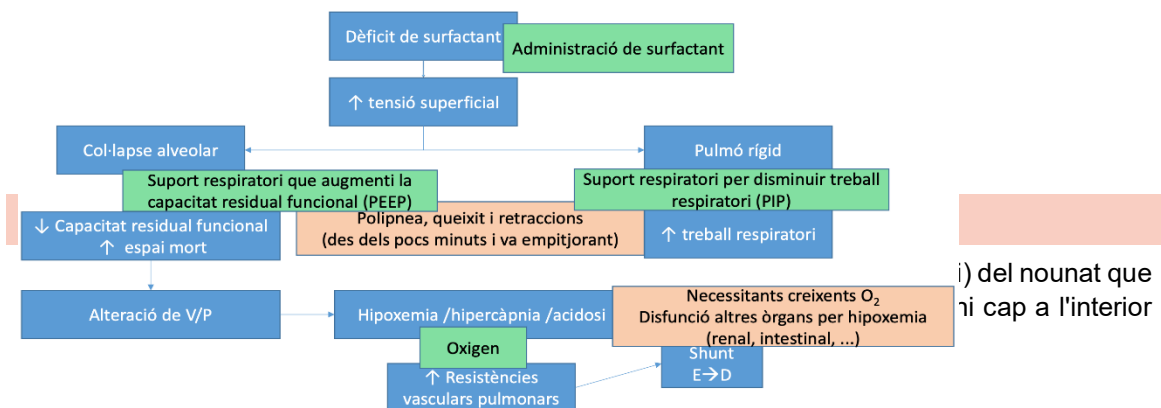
Dèficit de surfactant

Administració de surfactant

↑ tensió superficial

Col·lapse alveolar

Pulmó rígid

Suport respiratori que augmenti la capacitat residual funcional (PEEP)

Suport respiratori per disminuir treball respiratori (PIP)

↓ Capacitat residual funcional ↑ espai mort

Polipnea, queixit i retraccions (des dels pocs minuts i va empitjorant)

↑ treball respiratori

i) del nounat que

ni cap a l'interior

Alteració de V/P

Hipoxemia /hipercàpnia /acidosi

Necessitants creixents $O_2$ Disfunció altres òrgans per hipoxemia (renal, intestinal, ...)

Oxigen

Shunt E→D

↑ Resistències vasculars pulmonars